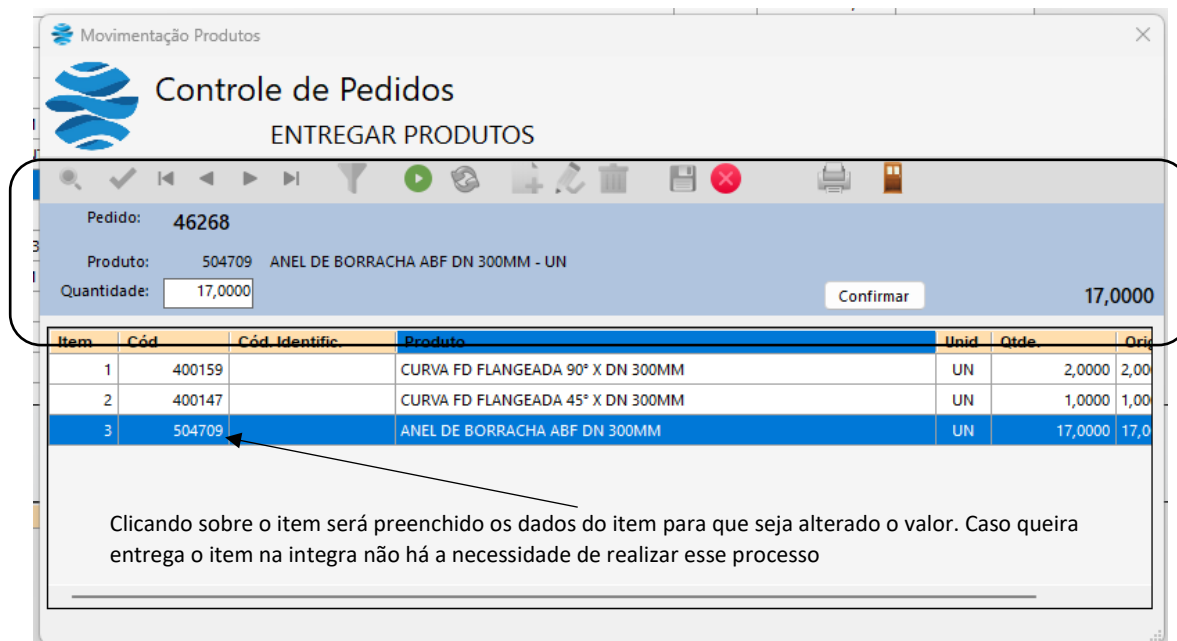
Movimentação Produtos

Controle de Pedidos

ENTREGAR PRODUTOS

Pedido: 46268

Produto: 504709 ANEL DE BORRACHA ABF DN 300MM - UN

Quantidade: 17,0000

Confirmar

17,0000

| Item | Cód | Cód. Identific. | Produto | Unid | Qtde. | Orig |
|---|---|---|---|---|---|---|
| 1 | 400159 | | CURVA FD FLANGEADA 90° X DN 300MM | UN | 2,0000 | 2,00 |
| 2 | 400147 | | CURVA FD FLANGEADA 45° X DN 300MM | UN | 1,0000 | 1,00 |
| 3 | 504709 | | ANEL DE BORRACHA ABF DN 300MM | UN | 17,0000 | 17,0 |

Clicando sobre o item será preenchido os dados do item para que seja alterado o valor. Caso queira entrega o item na integra não há a necessidade de realizar esse processo